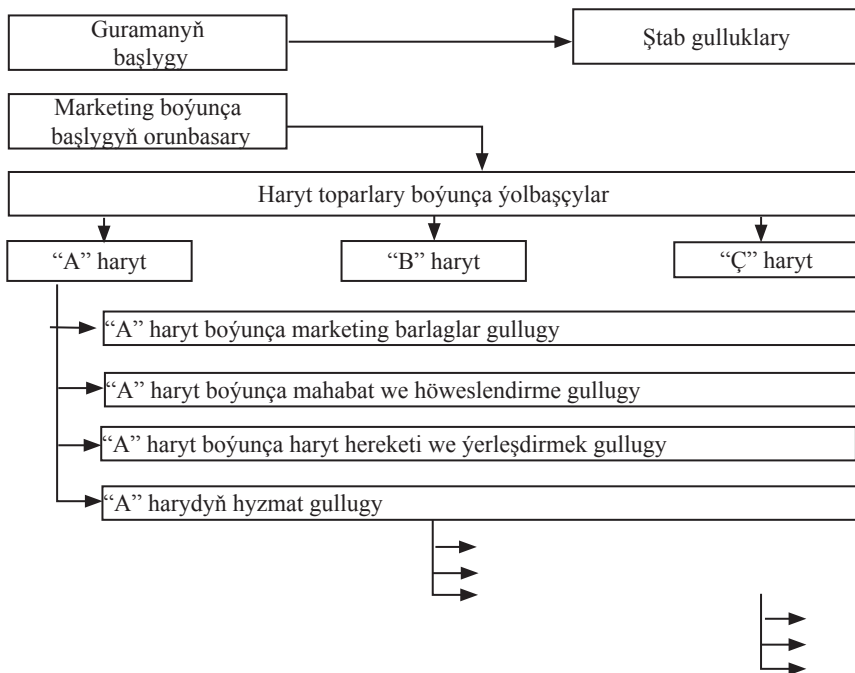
Guramanyň başlygy

Ştab gulluklary

Marketing boýunça başlygyň orunbasary

Haryt toparlary boýunça ýolbaşçylar

“A” haryt

“B” haryt

“Ç” haryt

“A” haryt boýunça marketing barlaglar gullugy

“A” haryt boýunça mahabat we höweslendirme gullugy

“A” haryt boýunça haryt hereketi we ýerleşdirmek gullugy

“A” harydyň hyzmat gullugy